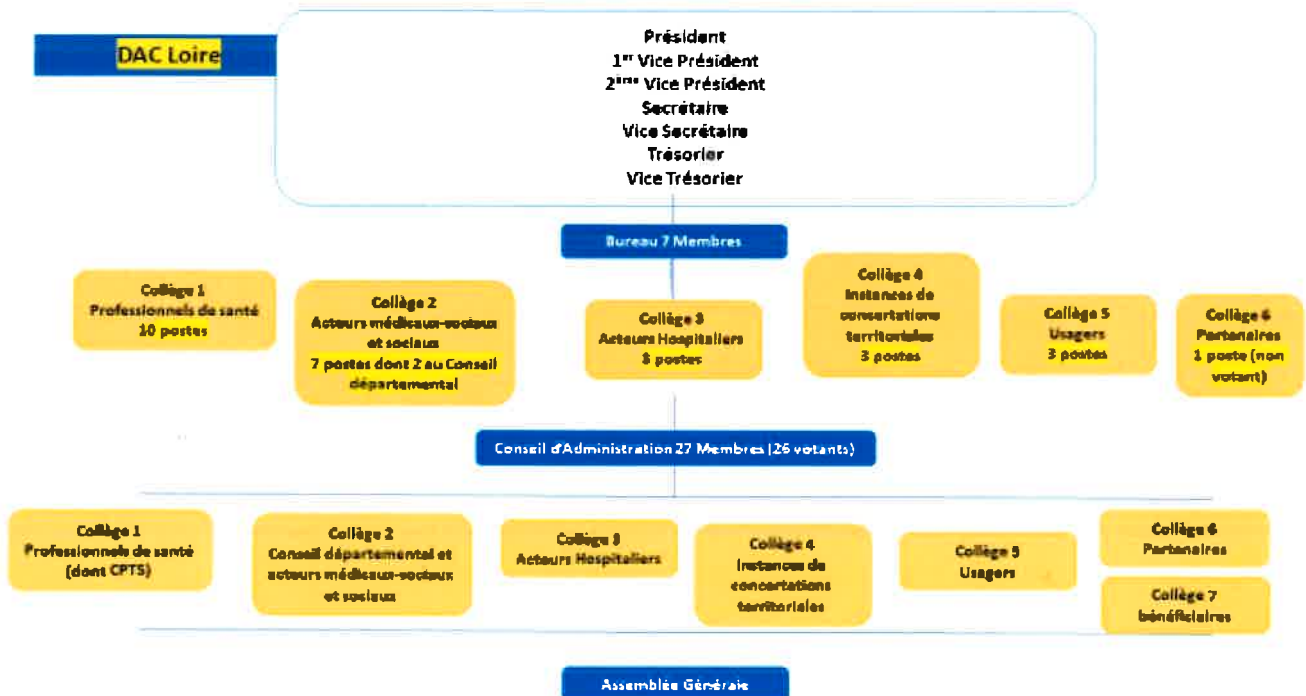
DAC Loire

Président
1$^{er}$ Vice Président
2$^{ème}$ Vice Président
Secrétaire
Vice Secrétaire
Trésorier
Vice Trésorier

Bureau 7 Membres

Collège 1
Professionnels de santé
10 postes

Collège 2
Acteurs médicaux-sociaux et sociaux
7 postes dont 2 au Conseil départemental

Collège 3
Acteurs Hospitaliers
3 postes

Collège 4
Instances de concertations territoriales
3 postes

Collège 5
Usagers
3 postes

Collège 6
Partenaires
1 poste (non votant)

Conseil d'Administration 27 Membres (26 votants)

Collège 1
Professionnels de santé (dont CPTS)

Collège 2
Conseil départemental et acteurs médicaux-sociaux et sociaux

Collège 3
Acteurs Hospitaliers

Collège 4
Instances de concertations territoriales

Collège 5
Usagers

Collège 6
Partenaires

Collège 7
bénéficiaires

Assemblée Générale